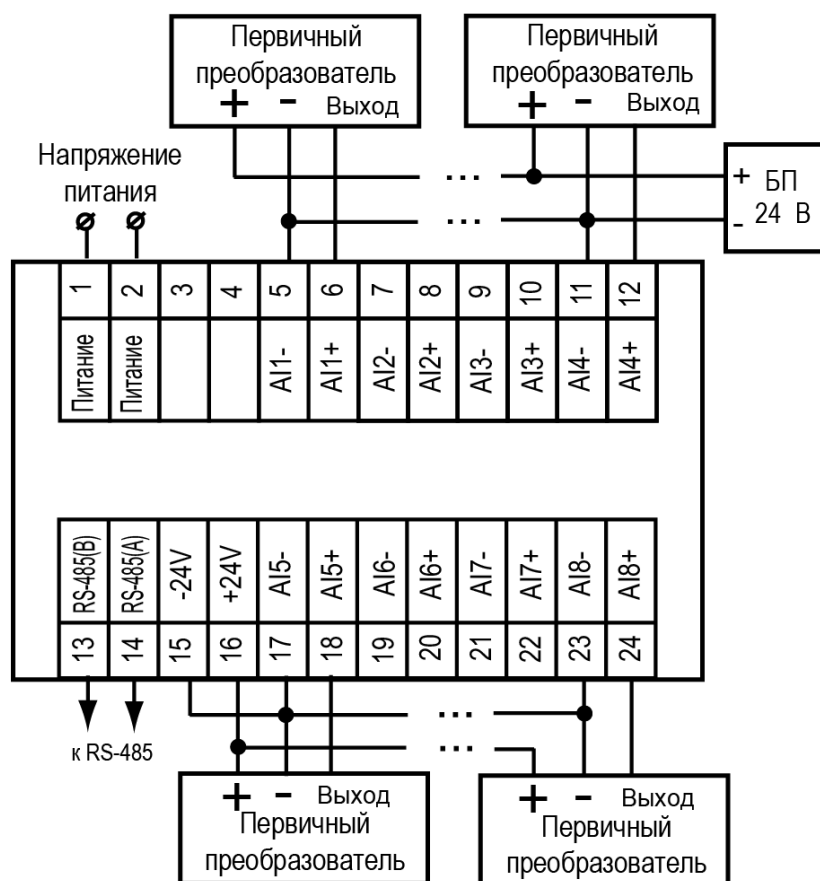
Первичный преобразователь
+ - Выход

Первичный преобразователь
+ - Выход

Напряжение питания

+ БП
- 24 В

| 1 | 2 | 3 | 4 | 5 | 6 | 7 | 8 | 9 | 10 | 11 | 12 |
|---|---|---|---|---|---|---|---|---|---|---|---|
| Питание | Питание | | | AI1- | AI1+ | AI2- | AI2+ | AI3- | AI3+ | AI4- | AI4+ |

| RS-485(B) | RS-485(A) | -24V | +24V | AI5- | AI5+ | AI6- | AI6+ | AI7- | AI7+ | AI8- | AI8+ |
|---|---|---|---|---|---|---|---|---|---|---|---|
| 13 | 14 | 15 | 16 | 17 | 18 | 19 | 20 | 21 | 22 | 23 | 24 |

к RS-485

+ - Выход
Первичный преобразователь

+ - Выход
Первичный преобразователь